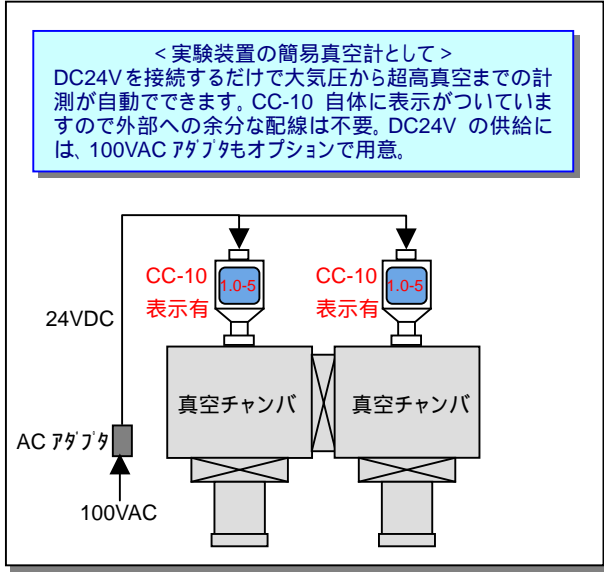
< 実験装置の簡易真空計として >
DC24Vを接続するだけで大気圧から超高真空までの計測が自動でできます。CC-10 自体に表示がついていますので外部への余分な配線は不要。DC24V の供給には、100VAC ｱﾀﾞﾌﾟﾀもオプションで用意。

CC-10
1.0-5
表示有

CC-10
1.0-5
表示有

24VDC

真空チャンバ

真空チャンバ

AC ｱﾀﾞﾌﾟﾀ

100VAC